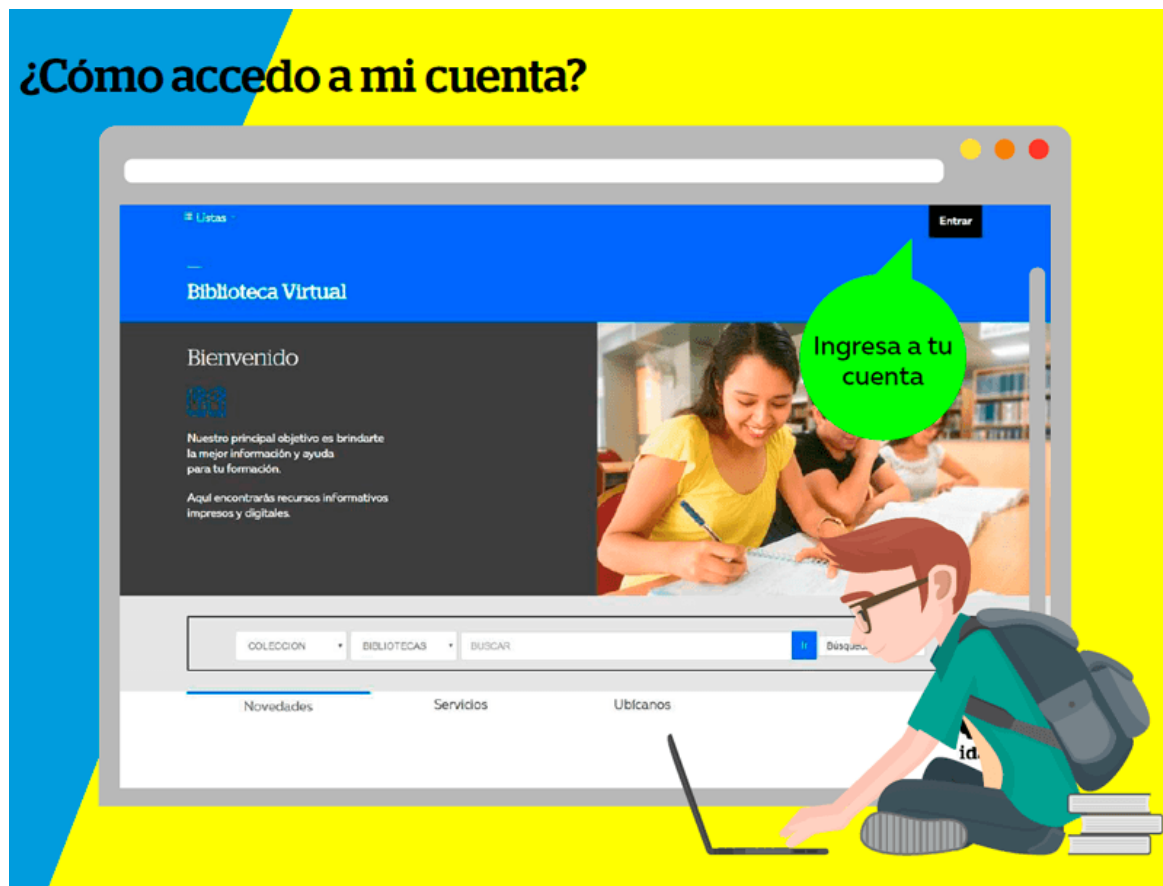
¿Cómo accedo a mi cuenta?

Listas

Entrar

Biblioteca Virtual

Ingresa a tu cuenta

Bienvenido

Nuestro principal objetivo es brindarte la mejor información y ayuda para tu formación.

Aquí encontrarás recursos informativos impresos y digitales.

COLECCION

BIBLIOTECAS

BUSCAR

Ir

Búsqued

Novedades

Servicios

Ubícanos

ida